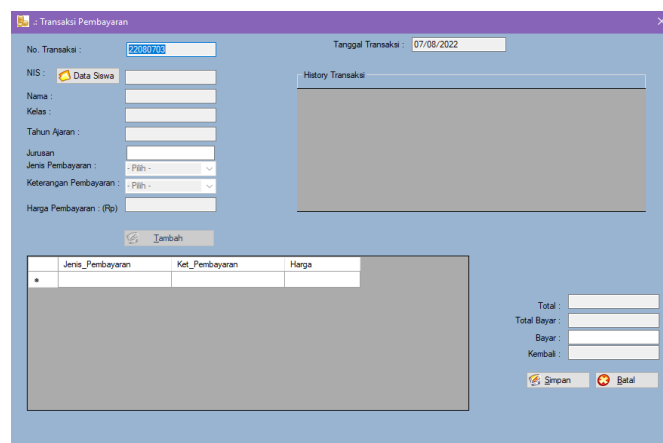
.: Transaksi Pembayaran

No. Transaksi : 22080703

Tanggal Transaksi : 07/08/2022

NIS : Data Siswa

History Transaksi

Nama :

Kelas :

Tahun Ajaran :

Jurusan

Jenis Pembayaran : - Pilih -

Keterangan Pembayaran : - Pilih -

Harga Pembayaran : (Rp)

Tambah

| | Jenis_Pembayaran | Ket_Pembayaran | Harga |
|---|---|---|---|
| * | | | |

Total :

Total Bayar :

Bayar :

Kembali :

Simpan

Batal